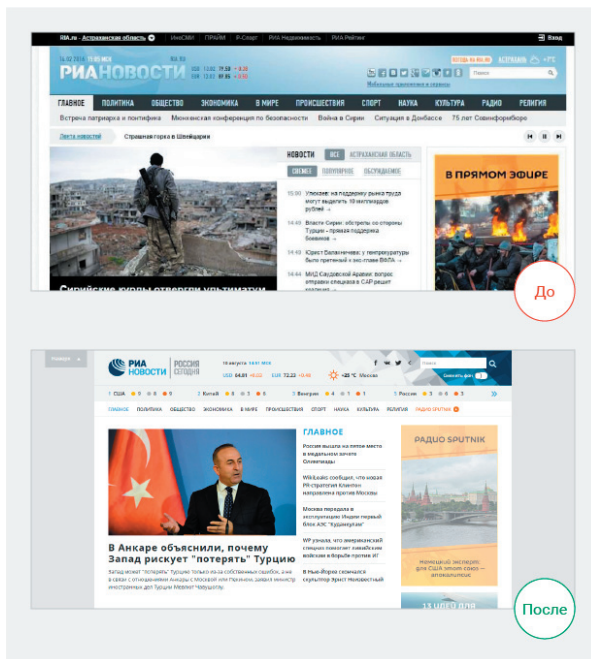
RIA.ru • Астраханская область | ИноСМИ | ПРАЙМ | Р-Спорт | РИА Недвижимость | РИА Рейтинг | Вход

РИА НОВОСТИ

ГЛАВНОЕ | ПОЛИТИКА | ОБЩЕСТВО | ЭКОНОМИКА | В МИРЕ | ПРОИСШЕСТВИЯ | СПОРТ | НАУКА | КУЛЬТУРА | РАДИО | РЕЛИГИЯ

Встреча патриарха и понтифика | Мюнхенская конференция по безопасности | Война в Сирии | Ситуация в Донбассе | 75 лет Совинформбюро

Лента новостей | Страшная горка в Швейцарии

НОВОСТИ | ВСЕ | АСТРАХАНСКАЯ ОБЛАСТЬ

СВЕЖЕЕ | ПОПУЛЯРНОЕ | ОБСУЖДАЕМОЕ

15:00 Улюкаев: на поддержку рынка труда могут выделить 10 миллиардов рублей

14:49 Власти Сирии: обстрелы со стороны Турции - прямая поддержка боевиков

14:49 Юрист Беликовича: у генпрокуратуры нет претензий к экс-главе ВФЛА

14:44 МИД Саудовской Аравии: вопрос отправки спецназа в САР решит коалиция

В ПРЯМОМ ЭФИРЕ

До

РИА НОВОСТИ | РОССИЯ СЕГОДНЯ

USD 64.81 | EUR 72.23 | +25 °C Москва

ГЛАВНОЕ | ПОЛИТИКА | ОБЩЕСТВО | ЭКОНОМИКА | В МИРЕ | ПРОИСШЕСТВИЯ | СПОРТ | НАУКА | КУЛЬТУРА | РЕЛИГИЯ | РАДИО SPUTNIK

ГЛАВНОЕ

Россия вышла на пятое место в медальном зачете Олимпиады

WikiLeaks сообщил, что новая PR-стратегия Клинтон направлена против Москвы

Москва передала в эксплуатацию Индии первый блок АЭС "Куданкулам"

WP узнала, что американский спецназ помогает ливийским войскам в борьбе против ИГ

В Нью-Йорке скончался скульптор Эрнст Неизвестный

В Анкаре объяснили, почему Запад рискует "потерять" Турцию

Запад может "потерять" Турцию только из-за собственных ошибок, а не в связи с отношениями Анкары с Москвой или Пекином, заявил министр иностранных дел Турции Мевлют Чавушоглу.

РАДИО SPUTNIK

После